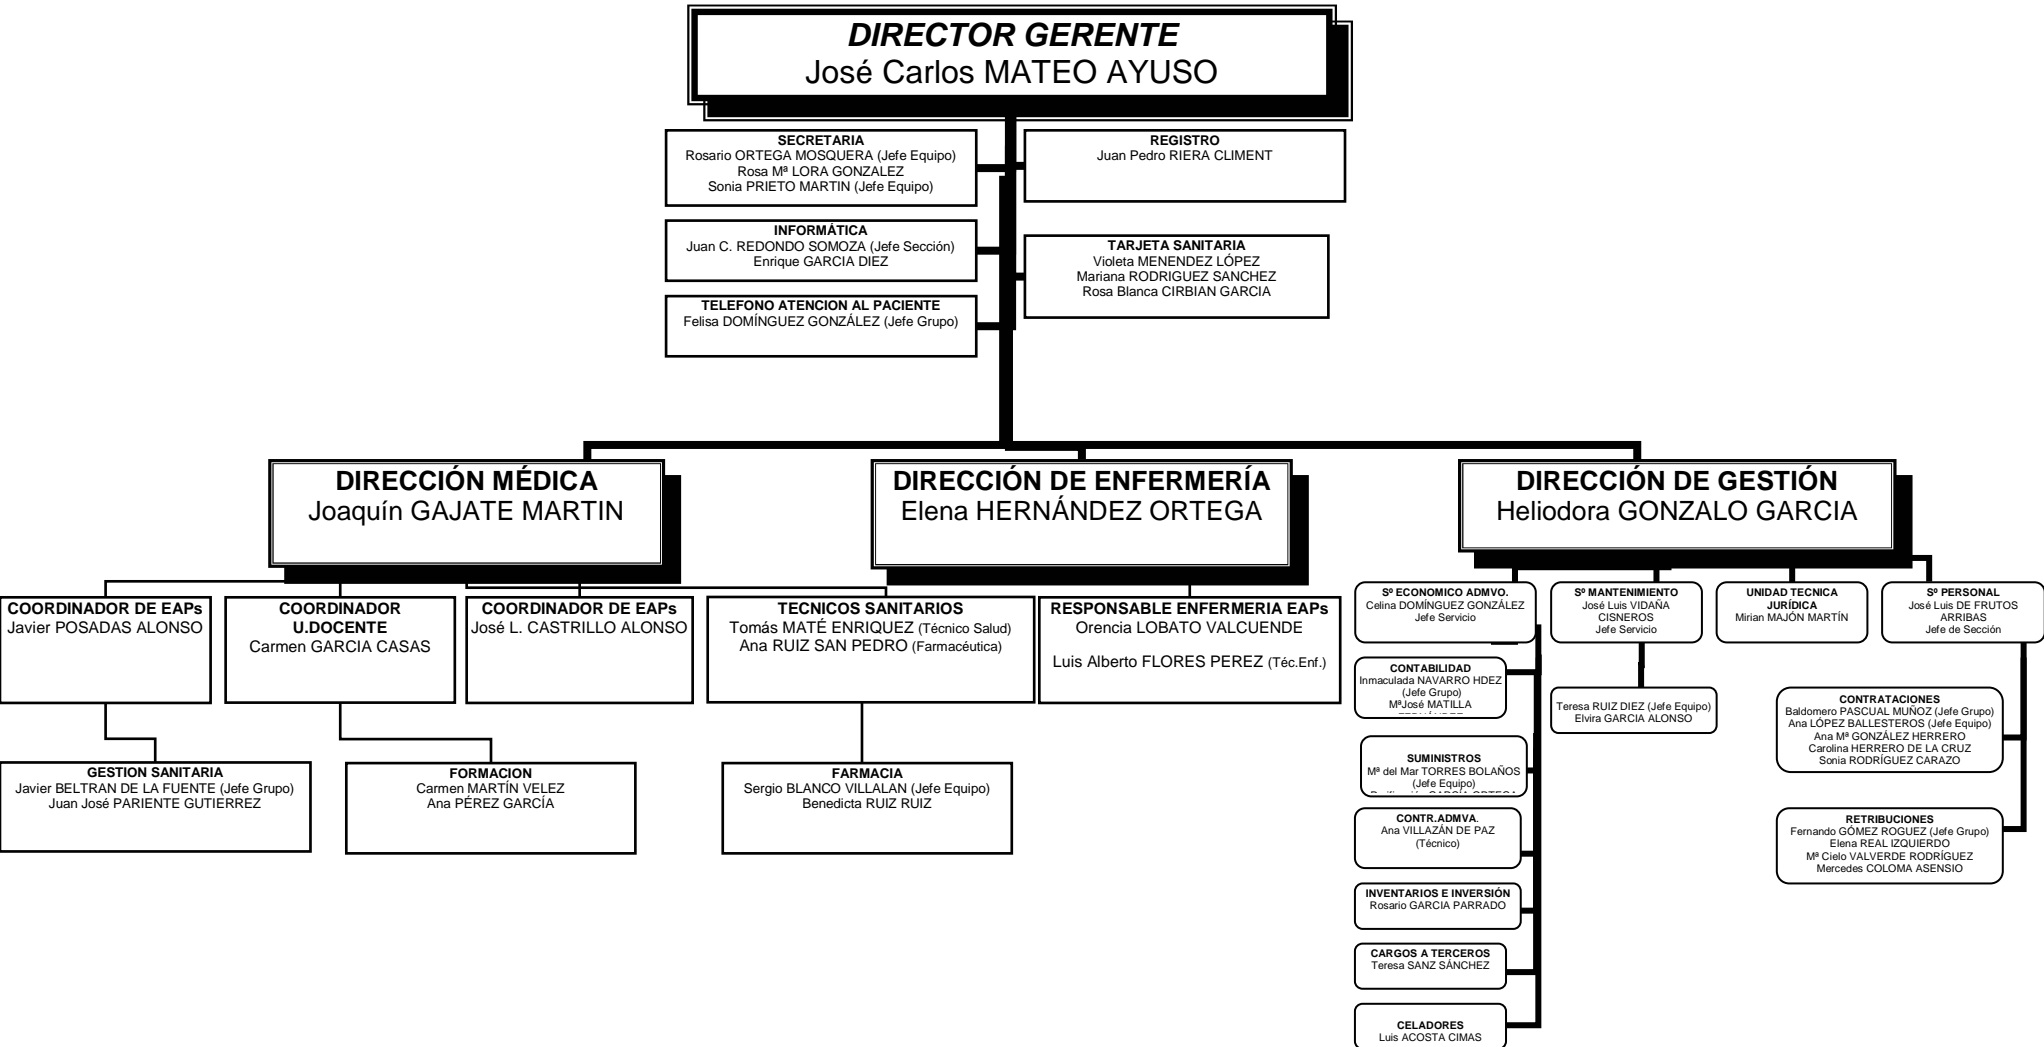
DIRECTOR GERENTE
José Carlos MATEO AYUSO

SECRETARIA
Rosario ORTEGA MOSQUERA (Jefe Equipo)
Rosa Mª LORA GONZALEZ
Sonia PRIETO MARTIN (Jefe Equipo)

REGISTRO
Juan Pedro RIERA CLIMENT

INFORMÁTICA
Juan C. REDONDO SOMOZA (Jefe Sección)
Enrique GARCIA DIEZ

TARJETA SANITARIA
Violeta MENENDEZ LÓPEZ
Mariana RODRIGUEZ SANCHEZ
Rosa Blanca CIRBIAN GARCIA

TELEFONO ATENCION AL PACIENTE
Felisa DOMÍNGUEZ GONZÁLEZ (Jefe Grupo)

DIRECCIÓN MÉDICA
Joaquín GAJATE MARTIN

DIRECCIÓN DE ENFERMERÍA
Elena HERNÁNDEZ ORTEGA

DIRECCIÓN DE GESTIÓN
Heliodora GONZALO GARCIA

COORDINADOR DE EAPs
Javier POSADAS ALONSO

COORDINADOR U.DOCENTE
Carmen GARCIA CASAS

COORDINADOR DE EAPs
José L. CASTRILLO ALONSO

TECNICOS SANITARIOS
Tomás MATÉ ENRIQUEZ (Técnico Salud)
Ana RUIZ SAN PEDRO (Farmacéutica)

RESPONSABLE ENFERMERIA EAPs
Orencia LOBATO VALCUENDE

Luis Alberto FLORES PEREZ (Téc.Enf.)

GESTION SANITARIA
Javier BELTRAN DE LA FUENTE (Jefe Grupo)
Juan José PARIENTE GUTIERREZ

FORMACION
Carmen MARTÍN VELEZ
Ana PÉREZ GARCÍA

FARMACIA
Sergio BLANCO VILLALAN (Jefe Equipo)
Benedicta RUIZ RUIZ

Sº ECONOMICO ADMVO.
Celina DOMÍNGUEZ GONZÁLEZ
Jefe Servicio

Sº MANTENIMIENTO
José Luis VIDAÑA CISNEROS
Jefe Servicio

UNIDAD TECNICA JURÍDICA
Mirian MAJÓN MARTÍN

Sº PERSONAL
José Luis DE FRUTOS ARRIBAS
Jefe de Sección

CONTABILIDAD
Inmaculada NAVARRO HDEZ (Jefe Grupo)
MªJosé MATILLA
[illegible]

Teresa RUIZ DIEZ (Jefe Equipo)
Elvira GARCIA ALONSO

CONTRATACIONES
Baldomero PASCUAL MUÑOZ (Jefe Grupo)
Ana LÓPEZ BALLESTEROS (Jefe Equipo)
Ana Mª GONZÁLEZ HERRERO
Carolina HERRERO DE LA CRUZ
Sonia RODRÍGUEZ CARAZO

SUMINISTROS
Mª del Mar TORRES BOLAÑOS (Jefe Equipo)
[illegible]

CONTR.ADMVA.
Ana VILLAZÁN DE PAZ
(Técnico)

RETRIBUCIONES
Fernando GÓMEZ ROGUEZ (Jefe Grupo)
Elena REAL IZQUIERDO
Mª Cielo VALVERDE RODRÍGUEZ
Mercedes COLOMA ASENSIO

INVENTARIOS E INVERSIÓN
Rosario GARCIA PARRADO

CARGOS A TERCEROS
Teresa SANZ SÁNCHEZ

CELADORES
Luis ACOSTA CIMAS